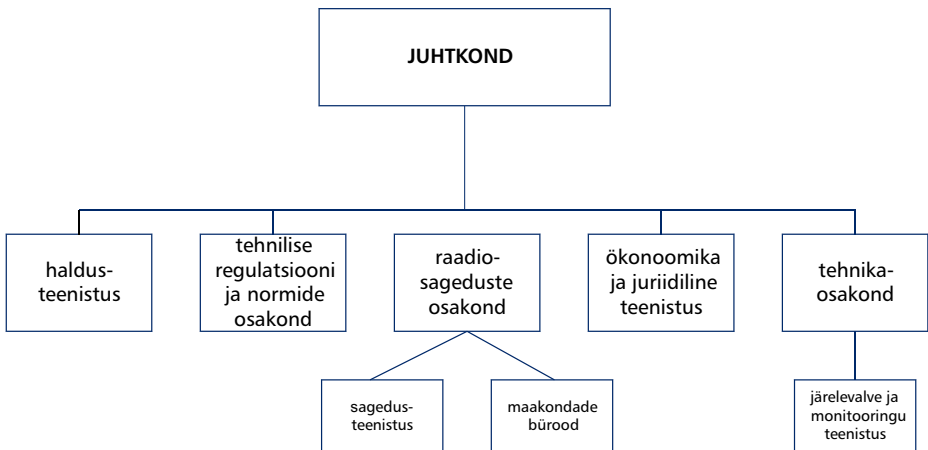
JUHTKOND

haldusteenistus

tehnilise regulatsiooni ja normide osakond

raadiosageduste osakond

ökonoomika ja juriidiline teenistus

tehnikaosakond

sagedusteenistus

maakondade bürood

järelevalve ja monitooringu teenistus